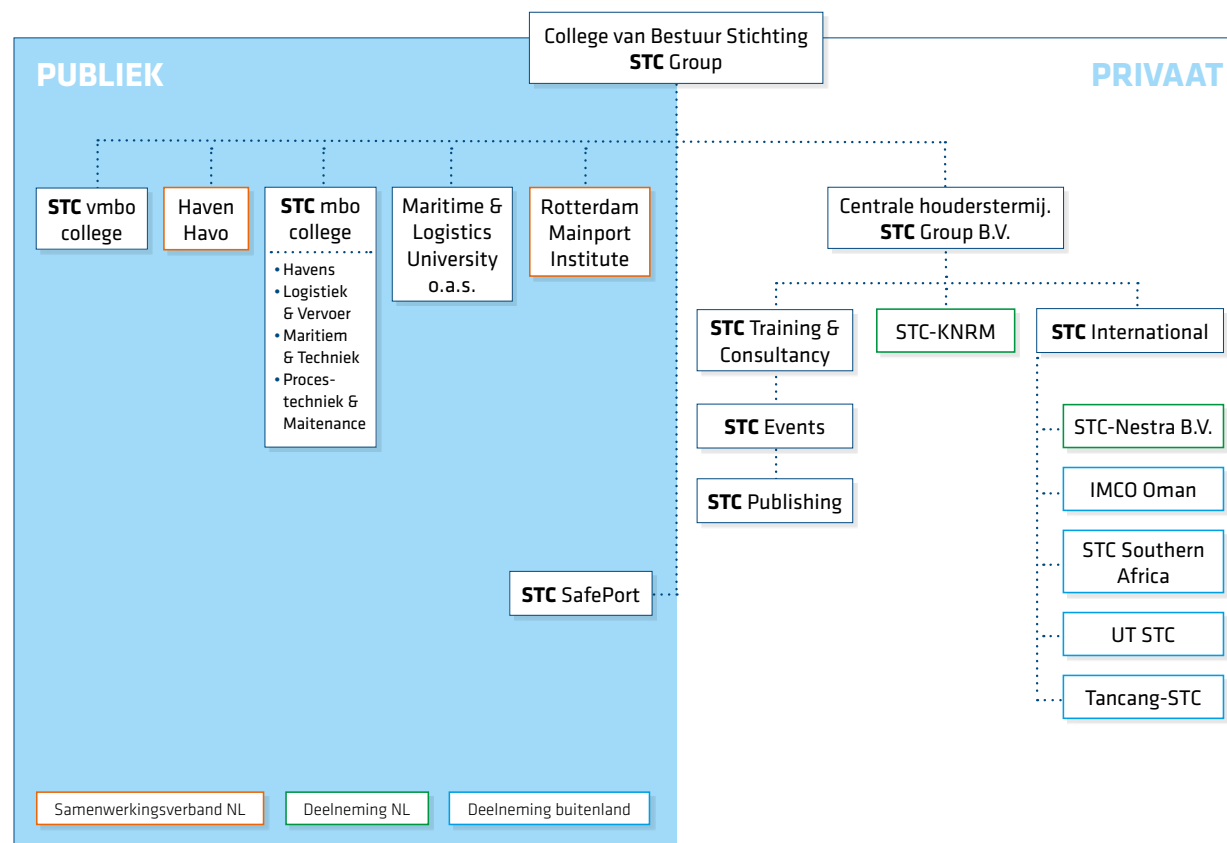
College van Bestuur Stichting
STC Group

PUBLIEK

PRIVAAT

STC vmbo college

Haven Havo

STC mbo college
• Havens
• Logistiek & Vervoer
• Maritiem & Techniek
• Procestechniek & Maitenance

Maritime & Logistics University o.a.s.

Rotterdam Mainport Institute

STC SafePort

Centrale houdstermij. STC Group B.V.

STC Training & Consultancy

STC Events

STC Publishing

STC-KNRM

STC International

STC-Nestra B.V.

IMCO Oman

STC Southern Africa

UT STC

Tancang-STC

Samenwerkingsverband NL

Deelneming NL

Deelneming buitenland